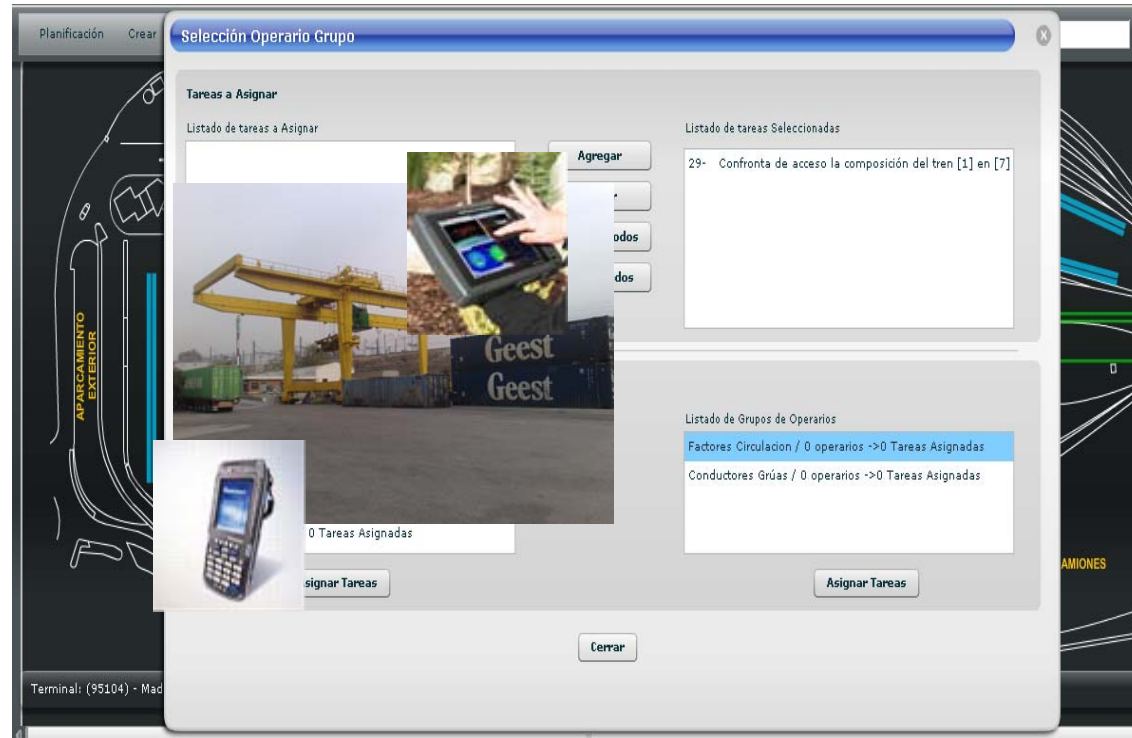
Planificación Crear

Selección Operario Grupo

Tareas a Asignar

Listado de tareas a Asignar

Agregar

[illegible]odos

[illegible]dos

Listado de tareas Seleccionadas

29- Confronta de acceso la composición del tren [1] en [7]

Geest

Geest

Listado de Grupos de Operarios

Factores Circulacion / 0 operarios ->0 Tareas Asignadas

Conductores Grúas / 0 operarios ->0 Tareas Asignadas

0 Tareas Asignadas

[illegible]signar Tareas

Asignar Tareas

Cerrar

APARCAMIENTO EXTERIOR

AMIONES

Terminal: (95104) - Mad